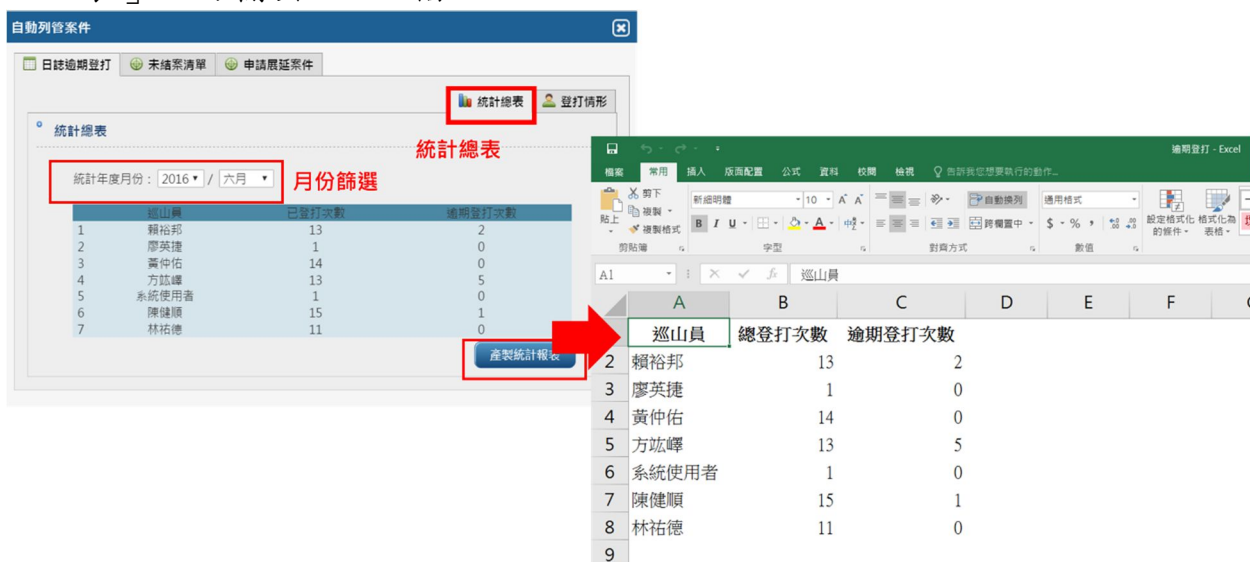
自動列管案件

日誌逾期登打 未結案清單 申請展延案件

統計總表 登打情形

統計總表

統計總表

統計年度月份：2016 / 六月 月份篩選

| | 巡山員 | 已登打次數 | 逾期登打次數 |
|---|---|---|---|
| 1 | 賴裕邦 | 13 | 2 |
| 2 | 廖英捷 | 1 | 0 |
| 3 | 黃仲佑 | 14 | 0 |
| 4 | 方竑嶧 | 13 | 5 |
| 5 | 系統使用者 | 1 | 0 |
| 6 | 陳健順 | 15 | 1 |
| 7 | 林祐德 | 11 | 0 |

產製統計報表

逾期登打 - Excel

檔案 常用 插入 版面配置 公式 資料 校閱 檢視 告訴我您想要執行的動作...

剪下 複製 複製格式 貼上 剪貼簿 新細明體 10 B I U 字型 自動換列 跨欄置中 對齊方式 通用格式 $ % , 數值 設定格式化的條件 格式化為表格

A1 fx 巡山員

| | A | B | C | D | E | F |
|---|---|---|---|---|---|---|
| 1 | 巡山員 | 總登打次數 | 逾期登打次數 | | | |
| 2 | 賴裕邦 | 13 | 2 | | | |
| 3 | 廖英捷 | 1 | 0 | | | |
| 4 | 黃仲佑 | 14 | 0 | | | |
| 5 | 方竑嶧 | 13 | 5 | | | |
| 6 | 系統使用者 | 1 | 0 | | | |
| 7 | 陳健順 | 15 | 1 | | | |
| 8 | 林祐德 | 11 | 0 | | | |
| 9 | | | | | | |